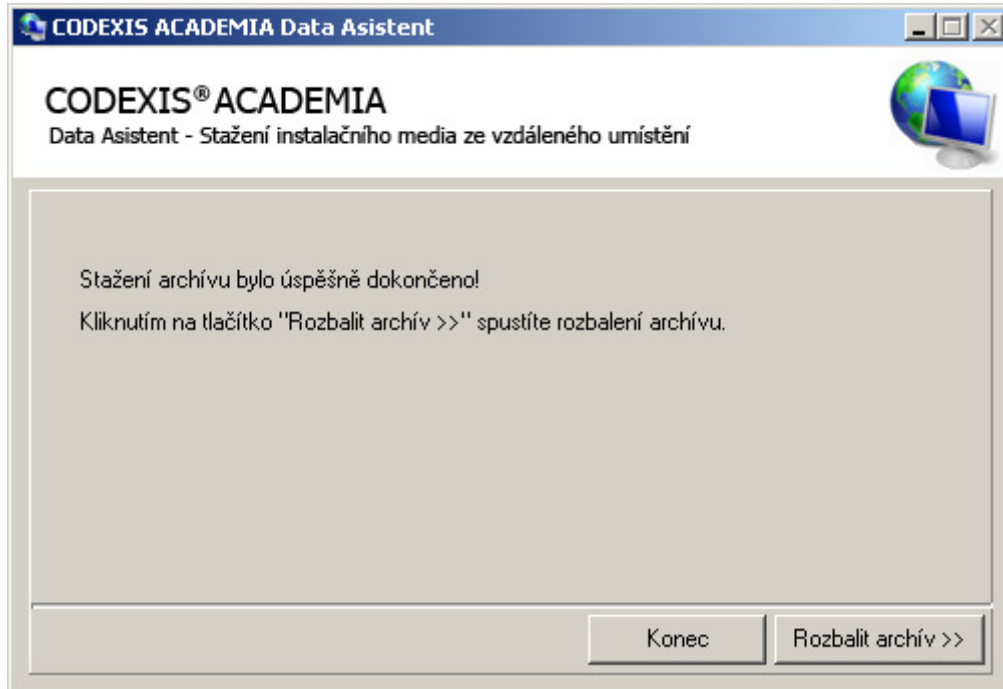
CODEXIS ACADEMIA Data Asistent

CODEXIS® ACADEMIA
Data Asistent - Stažení instalačního media ze vzdáleného umístění

Stažení archívu bylo úspěšně dokončeno!

Kliknutím na tlačítko "Rozbalit archív >>" spustíte rozbalení archívu.

Konec

Rozbalit archív >>